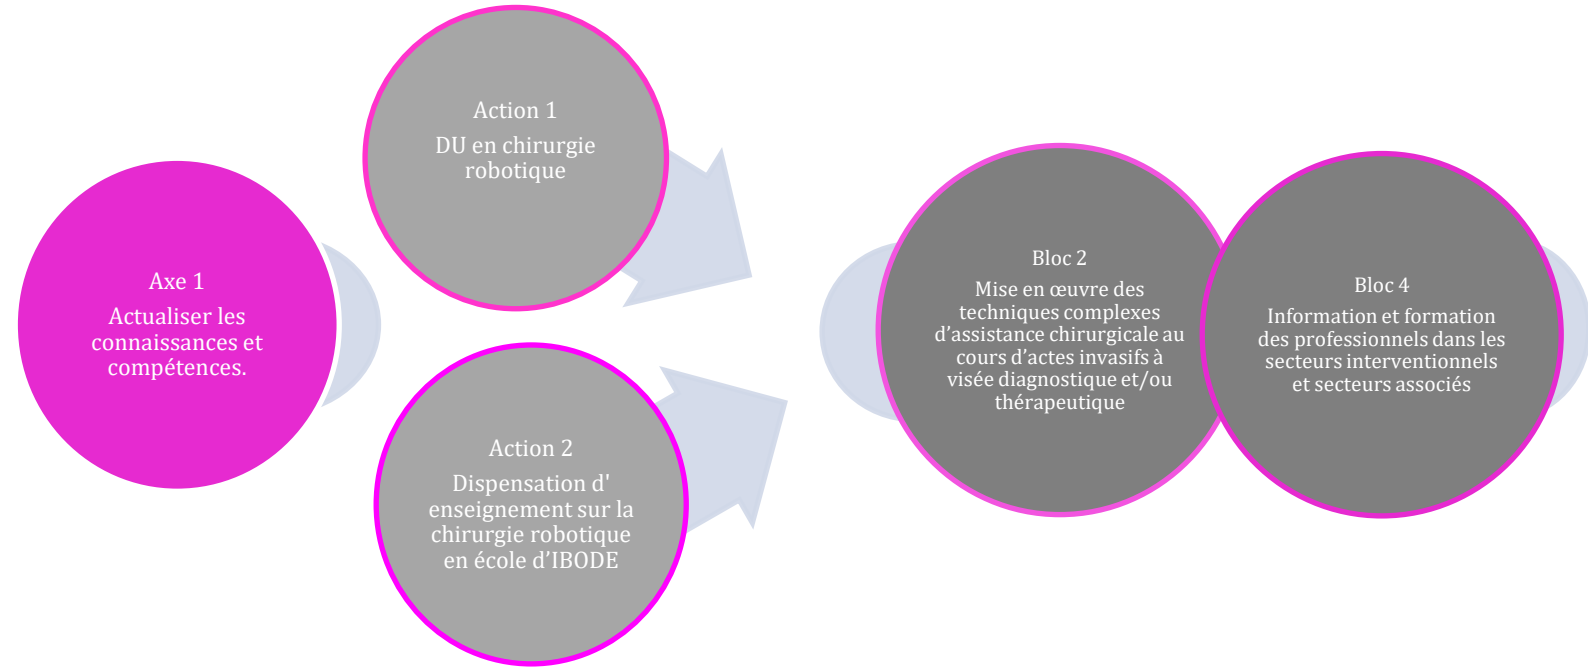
Axe 1
Actualiser les connaissances et compétences.

Action 1
DU en chirurgie robotique

Action 2
Dispensation d' enseignement sur la chirurgie robotique en école d'IBODE

Bloc 2
Mise en œuvre des techniques complexes d'assistance chirurgicale au cours d'actes invasifs à visée diagnostique et/ou thérapeutique

Bloc 4
Information et formation des professionnels dans les secteurs interventionnels et secteurs associés